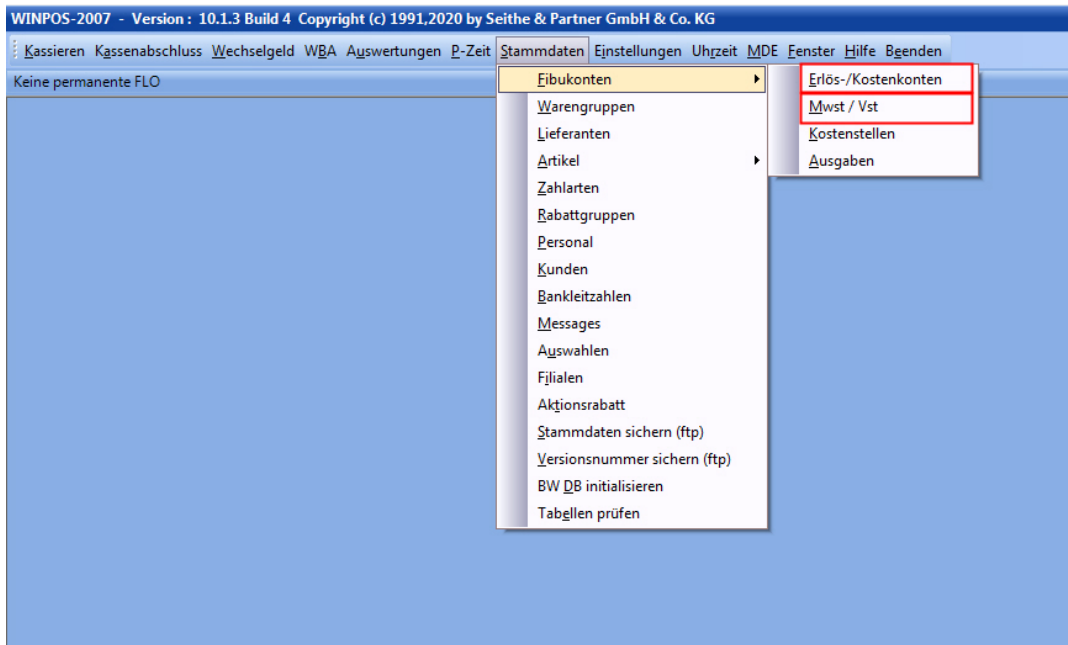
WINPOS-2007 - Version : 10.1.3 Build 4 Copyright (c) 1991,2020 by Seithe & Partner GmbH & Co. KG

Kassieren Kassenabschluss Wechselgeld WBA Auswertungen P-Zeit Stammdaten Einstellungen Uhrzeit MDE Fenster Hilfe Beenden

Keine permanente FLO

Fibukonten
Warengruppen
Lieferanten
Artikel
Zahlarten
Rabattgruppen
Personal
Kunden
Bankleitzahlen
Messages
Auswahlen
Filialen
Aktionsrabatt
Stammdaten sichern (ftp)
Versionsnummer sichern (ftp)
BW DB initialisieren
Tabellen prüfen

Erlös-/Kostenkonten
Mwst / Vst
Kostenstellen
Ausgaben